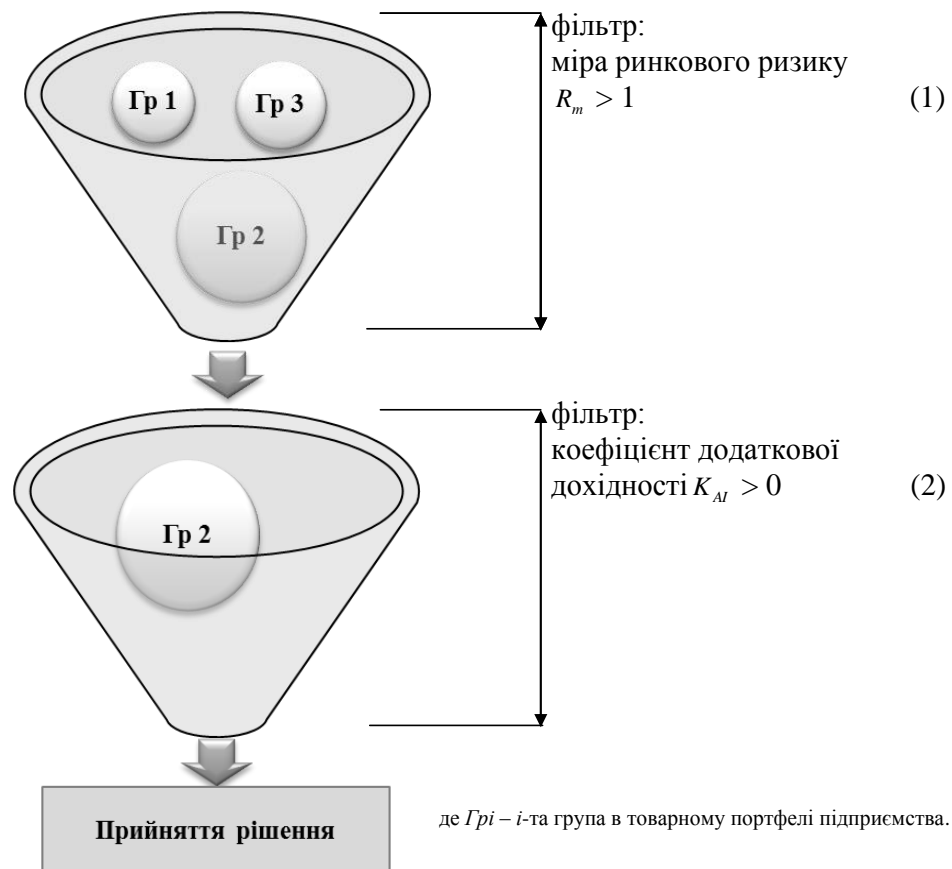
Гр 1

Гр 3

Гр 2

фільтр:
міра ринкового ризику
$R_m > 1$ (1)

Гр 2

фільтр:
коефіцієнт додаткової дохідності $K_{AI} > 0$ (2)

Прийняття рішення

де *Грі* – *і*-та група в товарному портфелі підприємства.